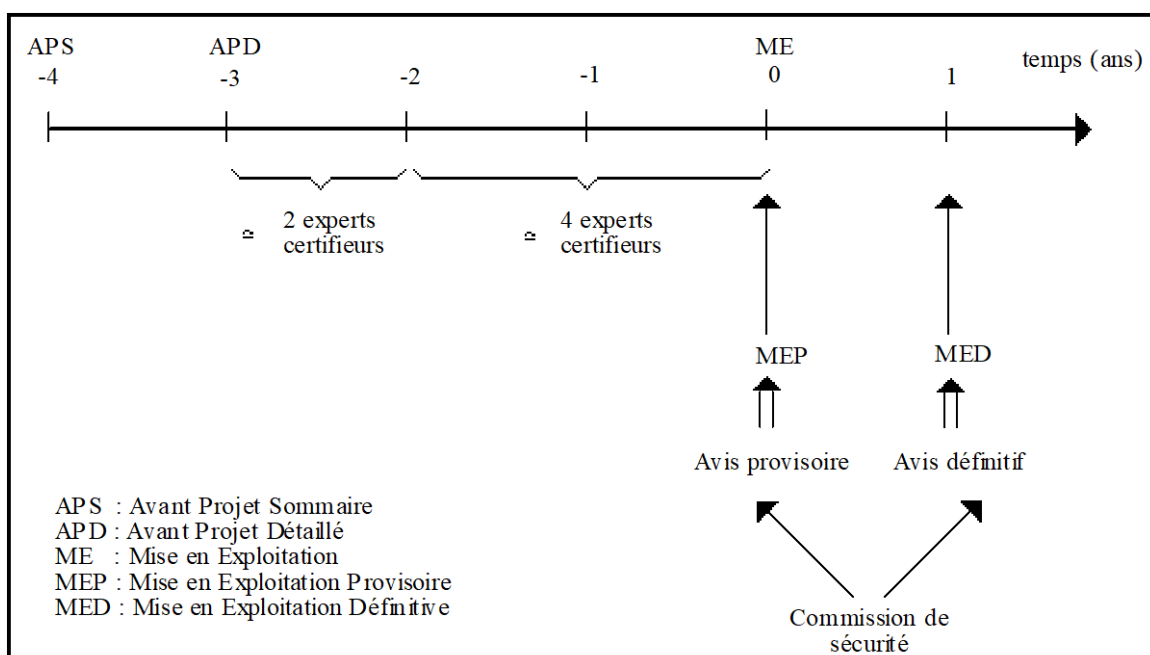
APS
-4

APD
-3

-2

-1

ME
0

1

temps (ans)

≃ 2 experts certifieurs

≃ 4 experts certifieurs

MEP

MED

Avis provisoire

Avis définitif

APS : Avant Projet Sommaire
APD : Avant Projet Détaillé
ME : Mise en Exploitation
MEP : Mise en Exploitation Provisoire
MED : Mise en Exploitation Définitive

Commission de sécurité